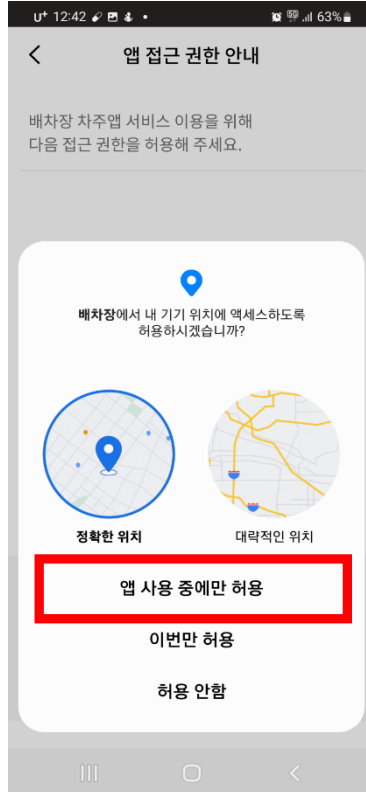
U+ 12:42 63%

<

앱 접근 권한 안내

배차장 차주앱 서비스 이용을 위해 다음 접근 권한을 허용해 주세요.

배차장에서 내 기기 위치에 액세스하도록 허용하시겠습니까?

정확한 위치

대략적인 위치

앱 사용 중에만 허용

이번만 허용

허용 안함